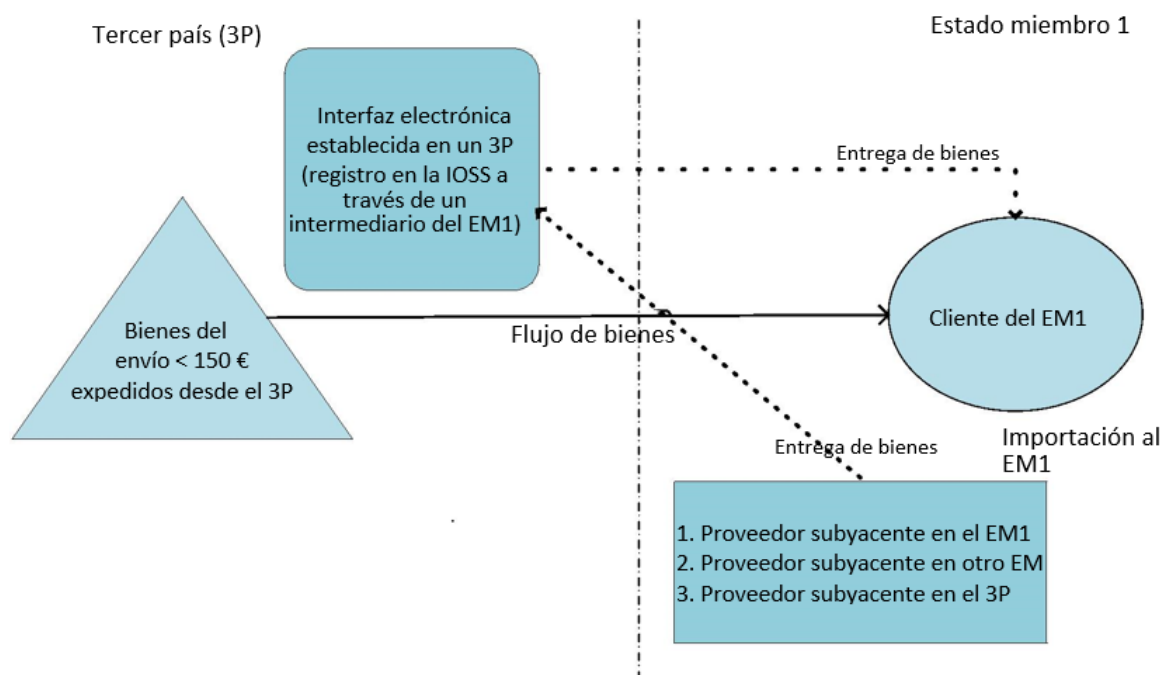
Tercer país (3P)

Estado miembro 1

Interfaz electrónica establecida en un 3P (registro en la IOSS a través de un intermediario del EM1)

Entrega de bienes

Bienes del envío < 150 € expedidos desde el 3P

Flujo de bienes

Cliente del EM1

Entrega de bienes

Importación al EM1

1. Proveedor subyacente en el EM1
2. Proveedor subyacente en otro EM
3. Proveedor subyacente en el 3P